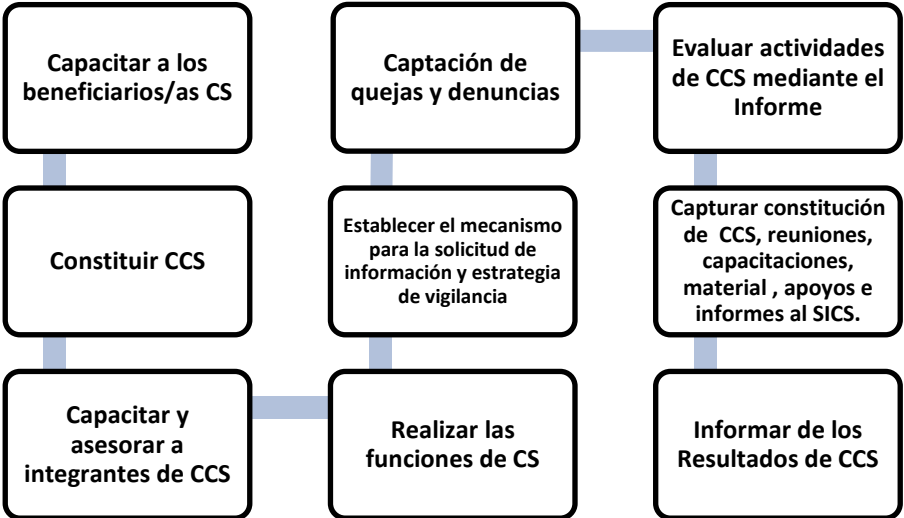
Capacitar a los beneficiarios/as CS

Constituir CCS

Capacitar y asesorar a integrantes de CCS

Realizar las funciones de CS

Establecer el mecanismo para la solicitud de información y estrategia de vigilancia

Captación de quejas y denuncias

Evaluar actividades de CCS mediante el Informe

Capturar constitución de CCS, reuniones, capacitaciones, material , apoyos e informes al SICS.

Informar de los Resultados de CCS